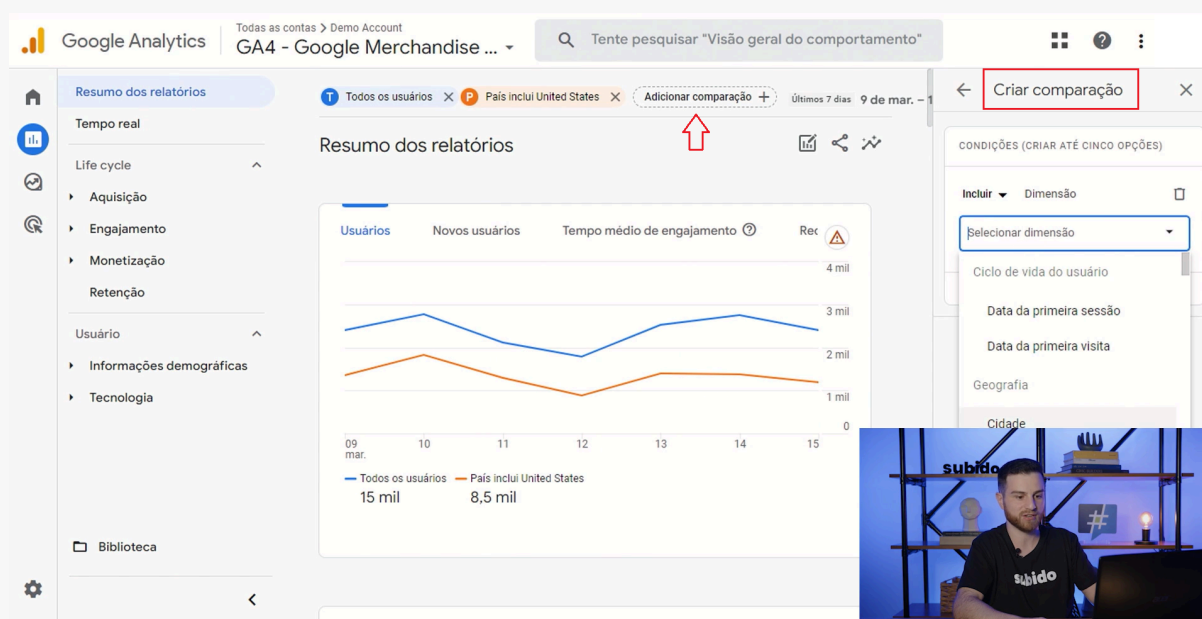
Google Analytics

Todas as contas > Demo Account
GA4 - Google Merchandise ...

Tente pesquisar "Visão geral do comportamento"

Resumo dos relatórios
Tempo real
Life cycle
Aquisição
Engajamento
Monetização
Retenção
Usuário
Informações demográficas
Tecnologia
Biblioteca

T Todos os usuários
P País inclui United States
Adicionar comparação +
Últimos 7 dias 9 de mar. – 1

Resumo dos relatórios

Usuários
Novos usuários
Tempo médio de engajamento
Rec

4 mil
3 mil
2 mil
1 mil
0

09 mar.
10
11
12
13
14
15

Todos os usuários
15 mil
País inclui United States
8,5 mil

Criar comparação

CONDIÇÕES (CRIAR ATÉ CINCO OPÇÕES)

Incluir
Dimensão

Selecionar dimensão

Ciclo de vida do usuário
Data da primeira sessão
Data da primeira visita
Geografia
Cidade

subido
subido
#